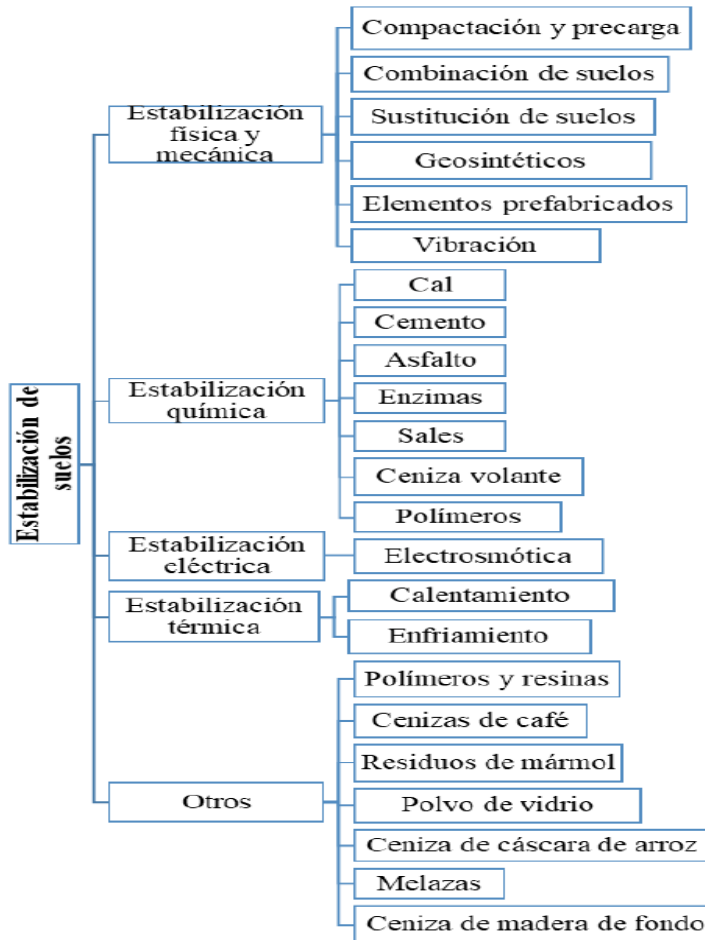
Estabilización de suelos

Estabilización física y mecánica

Compactación y precarga

Combinación de suelos

Sustitución de suelos

Geosintéticos

Elementos prefabricados

Vibración

Estabilización química

Cal

Cemento

Asfalto

Enzimas

Sales

Ceniza volante

Polímeros

Estabilización eléctrica

Electrosmótica

Estabilización térmica

Calentamiento

Enfriamiento

Otros

Polímeros y resinas

Cenizas de café

Residuos de mármol

Polvo de vidrio

Ceniza de cáscara de arroz

Melazas

Ceniza de madera de fondo